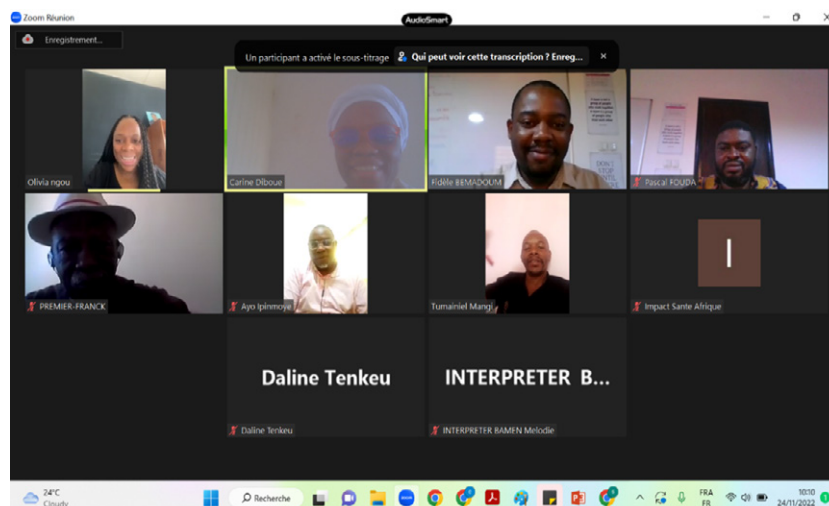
Zoom Réunion

AudioSmart

Enregistrement...

Un participant a activé le sous-titrage Qui peut voir cette transcription ? Enreg... ×

Olivia ngou

Carine Diboue

Fidèle BEMADOUM

Pascal FOUDA

PREMIER-FRANCK

Ayo Ipinmoye

Tumainiel Mangi

I

Impact Sante Afrique

Daline Tenkeu

Daline Tenkeu

INTERPRETER B...

INTERPRETER BAMEN Melodie

24°C
Cloudy

Recherche

FRA
FR

10:10
24/11/2022